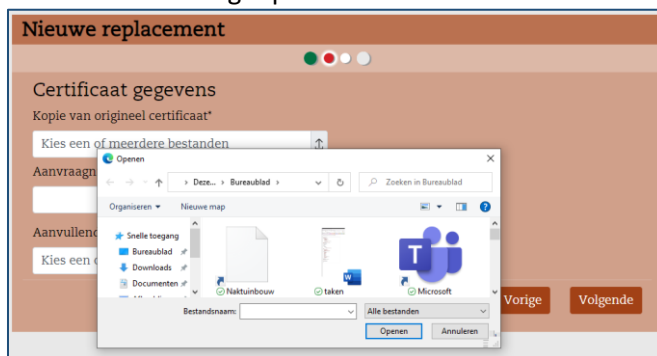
Nieuwe replacement

Certificaat gegevens

Kopie van origineel certificaat*

Kies een of meerdere bestanden

Aanvraagn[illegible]

Aanvullend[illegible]

Kies een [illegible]

Openen

› Deze... › Bureaublad ›

Zoeken in Bureaublad

Organiseren ▾

Nieuwe map

Snelle toegang

Bureaublad

Downloads

Documenten

Naktuinbouw

taken

Microsoft

Bestandsnaam:

Alle bestanden

Openen

Annuleren

Vorige

Volgende